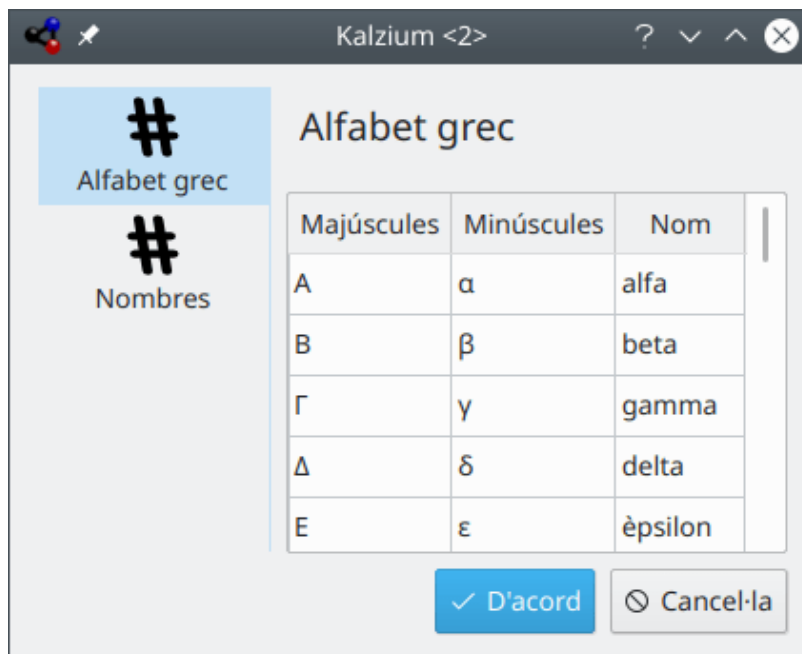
Kalzium <2>

Alfabet grec

Nombres

Alfabet grec

| Majúscules | Minúscules | Nom |
|---|---|---|
| Α | α | alfa |
| Β | β | beta |
| Γ | γ | gamma |
| Δ | δ | delta |
| Ε | ε | èpsilon |

D'acord

Cancel·la